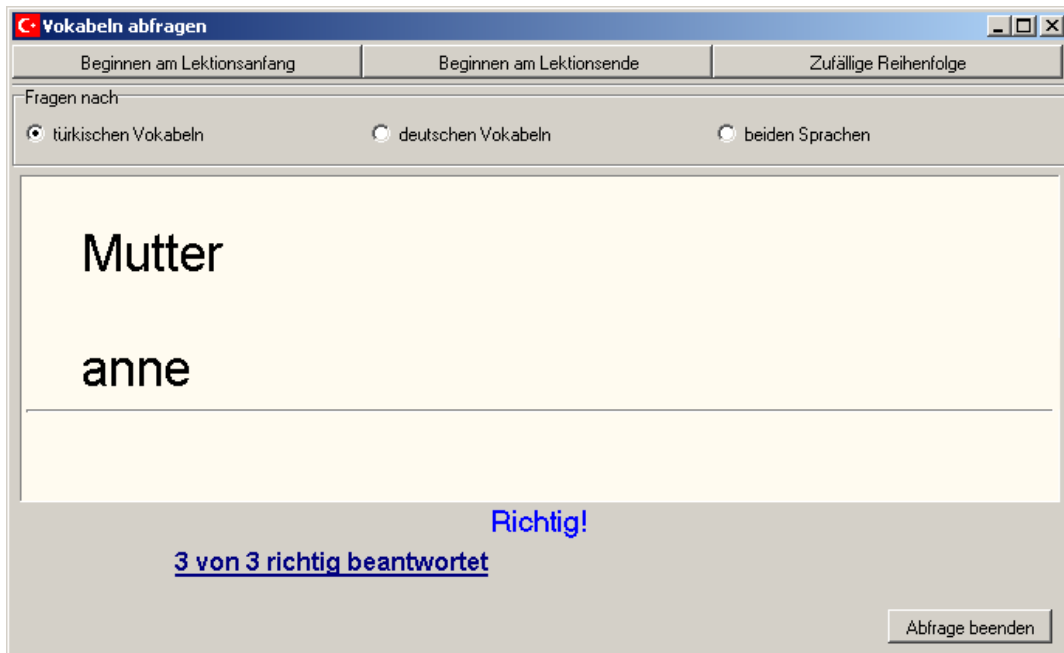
Vokabeln abfragen

Beginnen am Lektionsanfang | Beginnen am Lektionsende | Zufällige Reihenfolge

Fragen nach

türkischen Vokabeln

deutschen Vokabeln

beiden Sprachen

Mutter

anne

Richtig!

3 von 3 richtig beantwortet

Abfrage beenden